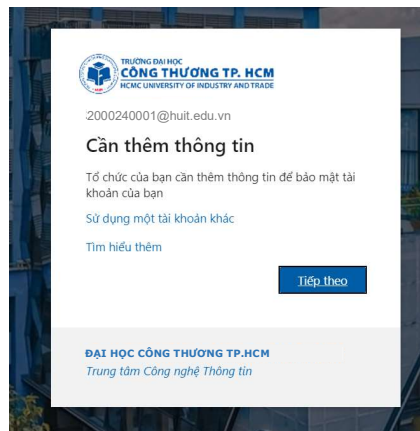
TRƯỜNG ĐẠI HỌC
CÔNG THƯƠNG TP. HCM
HCMC UNIVERSITY OF INDUSTRY AND TRADE

:2000240001@huit.edu.vn

Cần thêm thông tin

Tổ chức của bạn cần thêm thông tin để bảo mật tài khoản của bạn

Sử dụng một tài khoản khác

Tìm hiểu thêm

Tiếp theo

ĐẠI HỌC CÔNG THƯƠNG TP.HCM
Trung tâm Công nghệ Thông tin